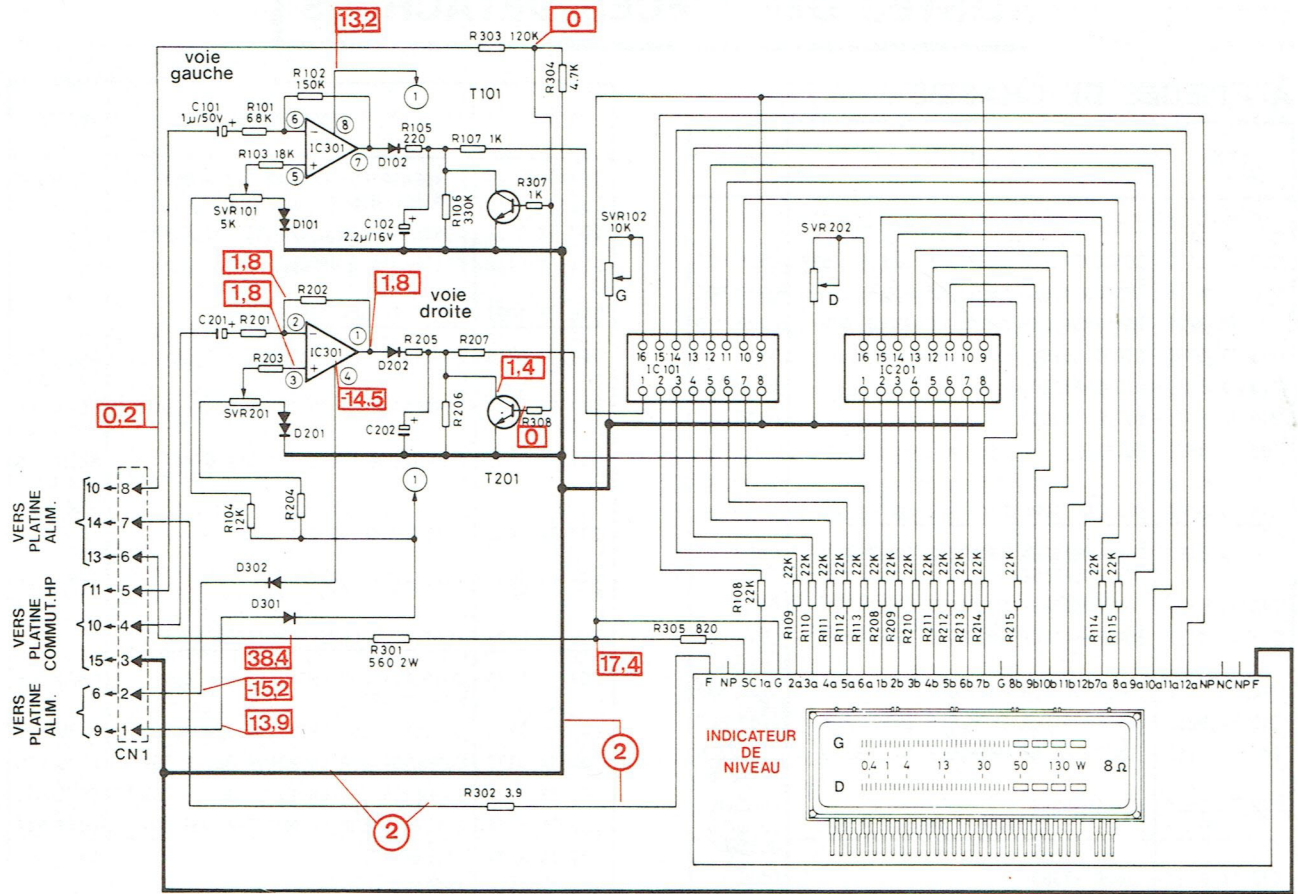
13,2
0
R303 120K
voie gauche
R102 150K
1
T101
R304 4.7K
C101 1μ/50V
R101 68K
6
8
R105 220
R107 1K
IC301
R103 18K
D102
5
7
R307 1K
R106 330K
SVR101 5K
D101
C102 2.2μ/16V
SVR102 10K
SVR202
G
D
1,8
R202
1,8
voie droite
1,8
2
1
C201 R201
IC301
R205
R207
R203
3
4
D202
1,4
-14,5
SVR201
R206
D201
C202
R308
0
0,2
T201
16 15 14 13 12 11 10 9
IC101
1 2 3 4 5 6 7 8
16 15 14 13 12 11 10 9
IC201
1 2 3 4 5 6 7 8
1
VERS PLATINE ALIM.
10 8
14 7
13 6
R104 12K
R204
D302
VERS PLATINE COMMUT. HP
11 5
10 4
D301
15 3
R301 560 2W
R305 820
R108 22K
22K R109
22K R110
22K R111
22K R112
22K R113
22K R208
22K R209
22K R210
22K R211
22K R212
22K R213
22K R214
22K R215
22K R114
22K R115
38,4
17,4
VERS PLATINE ALIM.
6 2
9 1
-15,2
13,9
CN1
F NP SC 1a G 2a 3a 4a 5a 6a 1b 2b 3b 4b 5b 6b 7b G 8b 9b 10b 11b 12b 7a 8a 9a 10a 11a 12a NP NC NP F
INDICATEUR DE NIVEAU
G
0.4 1 4 13 30 50 130 W
8 Ω
D
2
2
R302 3.9